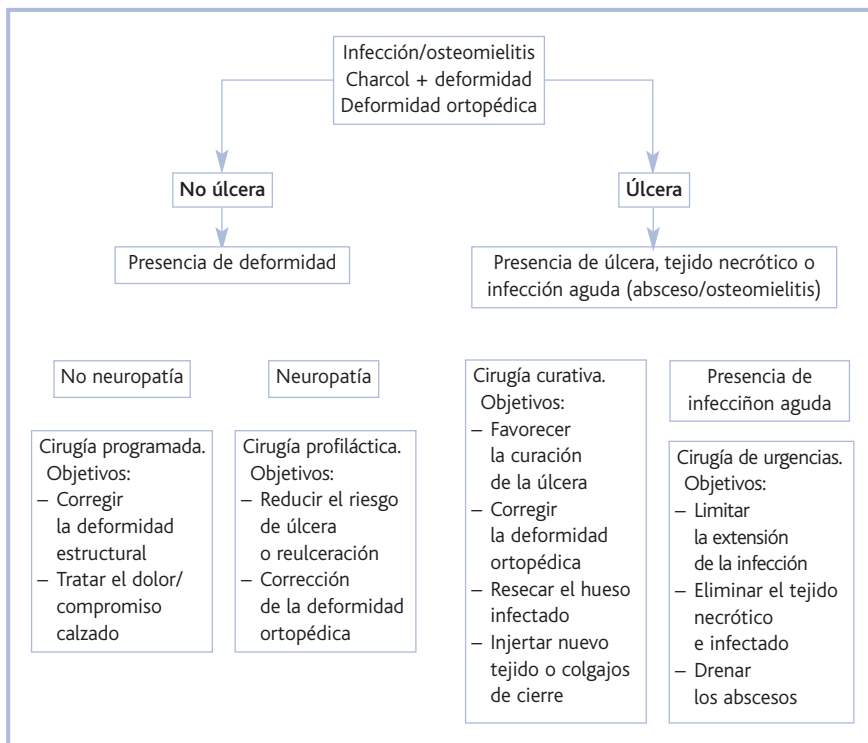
Infección/osteomielitis
Charcol + deformidad
Deformidad ortopédica

No úlcera

Úlcera

Presencia de deformidad

Presencia de úlcera, tejido necrótico o infección aguda (absceso/osteomielitis)

No neuropatía

Cirugía programada.
Objetivos:
– Corregir la deformidad estructural
– Tratar el dolor/ compromiso calzado

Neuropatía

Cirugía profiláctica.
Objetivos:
– Reducir el riesgo de úlcera o reulceración
– Corrección de la deformidad ortopédica

Cirugía curativa.
Objetivos:
– Favorecer la curación de la úlcera
– Corregir la deformidad ortopédica
– Resecar el hueso infectado
– Injertar nuevo tejido o colgajos de cierre

Presencia de infecciñon aguda

Cirugía de urgencias.
Objetivos:
– Limitar la extensión de la infección
– Eliminar el tejido necrótico e infectado
– Drenar los abscesos